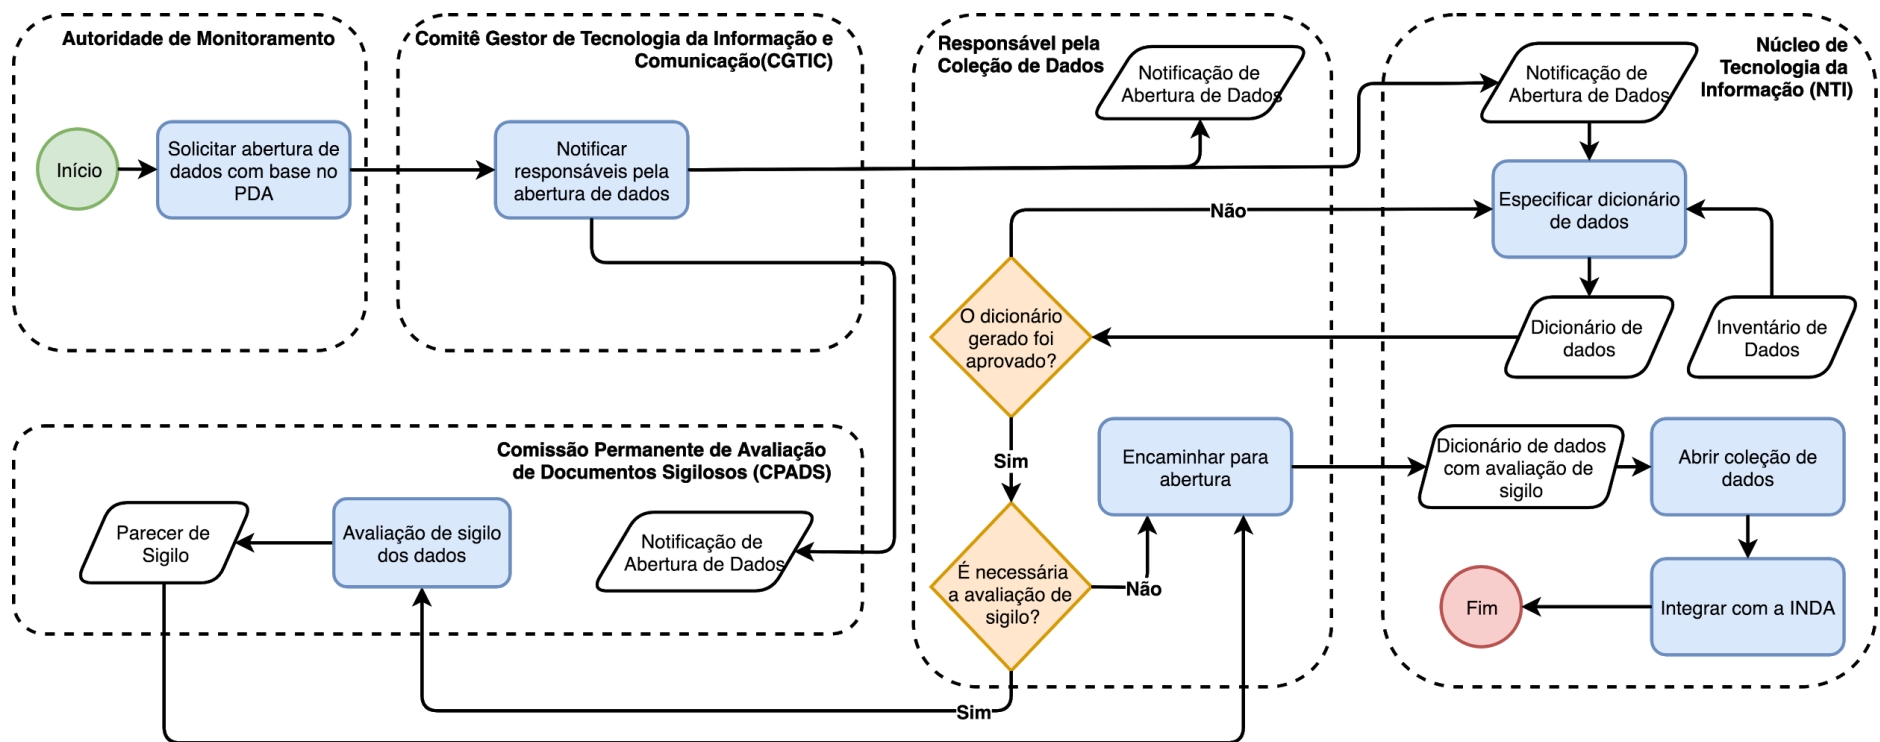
Autoridade de Monitoramento

Início

Solicitar abertura de dados com base no PDA

Comitê Gestor de Tecnologia da Informação e Comunicação(CGTIC)

Notificar responsáveis pela abertura de dados

Responsável pela Coleção de Dados

Notificação de Abertura de Dados

Núcleo de Tecnologia da Informação (NTI)

Notificação de Abertura de Dados

Especificar dicionário de dados

Não

O dicionário gerado foi aprovado?

Dicionário de dados

Inventário de Dados

Sim

Encaminhar para abertura

Dicionário de dados com avaliação de sigilo

Abrir coleção de dados

Comissão Permanente de Avaliação de Documentos Sigilosos (CPADS)

Parecer de Sigilo

Avaliação de sigilo dos dados

Notificação de Abertura de Dados

É necessária a avaliação de sigilo?

Não

Fim

Integrar com a INDA

Sim